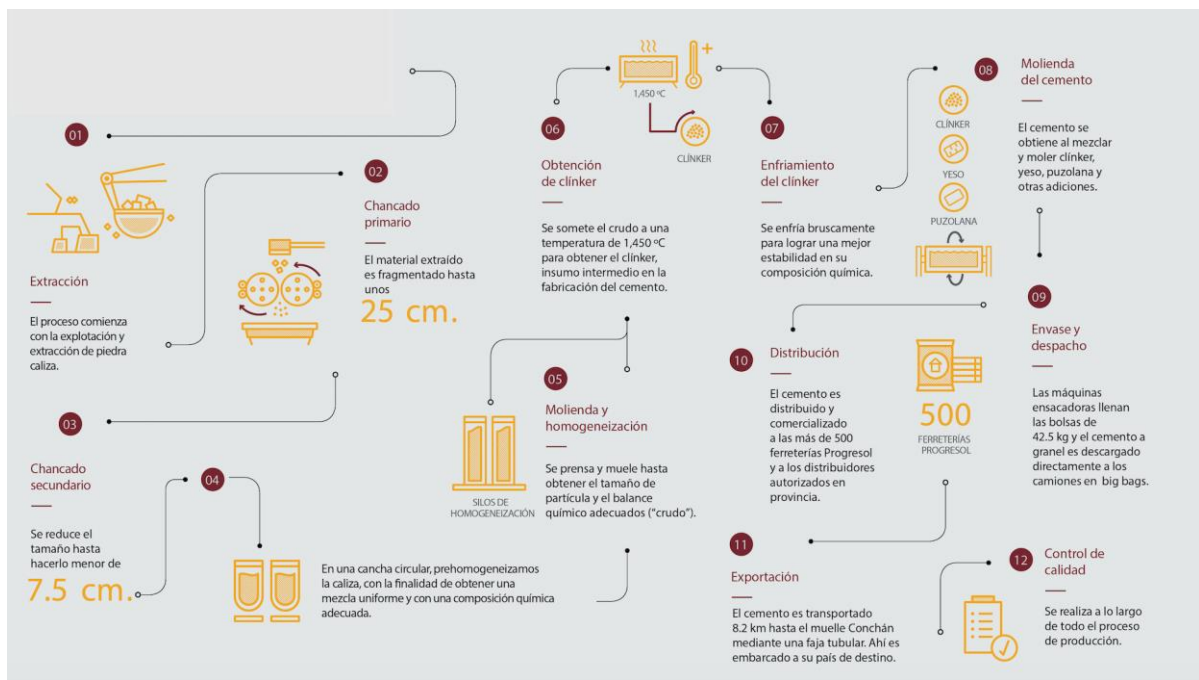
01

Extracción

El proceso comienza con la explotación y extracción de piedra caliza.

02

Chancado primario

El material extraído es fragmentado hasta unos

25 cm.

03

Chancado secundario

Se reduce el tamaño hasta hacerlo menor de

7.5 cm.

04

En una cancha circular, prehomogeneizamos la caliza, con la finalidad de obtener una mezcla uniforme y con una composición química adecuada.

05

Molienda y homogeneización

Se prensa y muele hasta obtener el tamaño de partícula y el balance químico adecuados ("crudo").

SILOS DE HOMOGENEIZACIÓN

06

1,450 ºC

CLÍNKER

Obtención de clínker

Se somete el crudo a una temperatura de 1,450 ºC para obtener el clínker, insumo intermedio en la fabricación del cemento.

07

Enfriamiento del clínker

Se enfría bruscamente para lograr una mejor estabilidad en su composición química.

08

CLÍNKER

YESO

PUZOLANA

Molienda del cemento

El cemento se obtiene al mezclar y moler clínker, yeso, puzolana y otras adiciones.

09

Envase y despacho

Las máquinas ensacadoras llenan las bolsas de 42.5 kg y el cemento a granel es descargado directamente a los camiones en big bags.

10

Distribución

El cemento es distribuido y comercializado a las más de 500 ferreterías Progresol y a los distribuidores autorizados en provincia.

500

FERRETERÍAS PROGRESOL

11

Exportación

El cemento es transportado 8.2 km hasta el muelle Conchán mediante una faja tubular. Ahí es embarcado a su país de destino.

12

Control de calidad

Se realiza a lo largo de todo el proceso de producción.